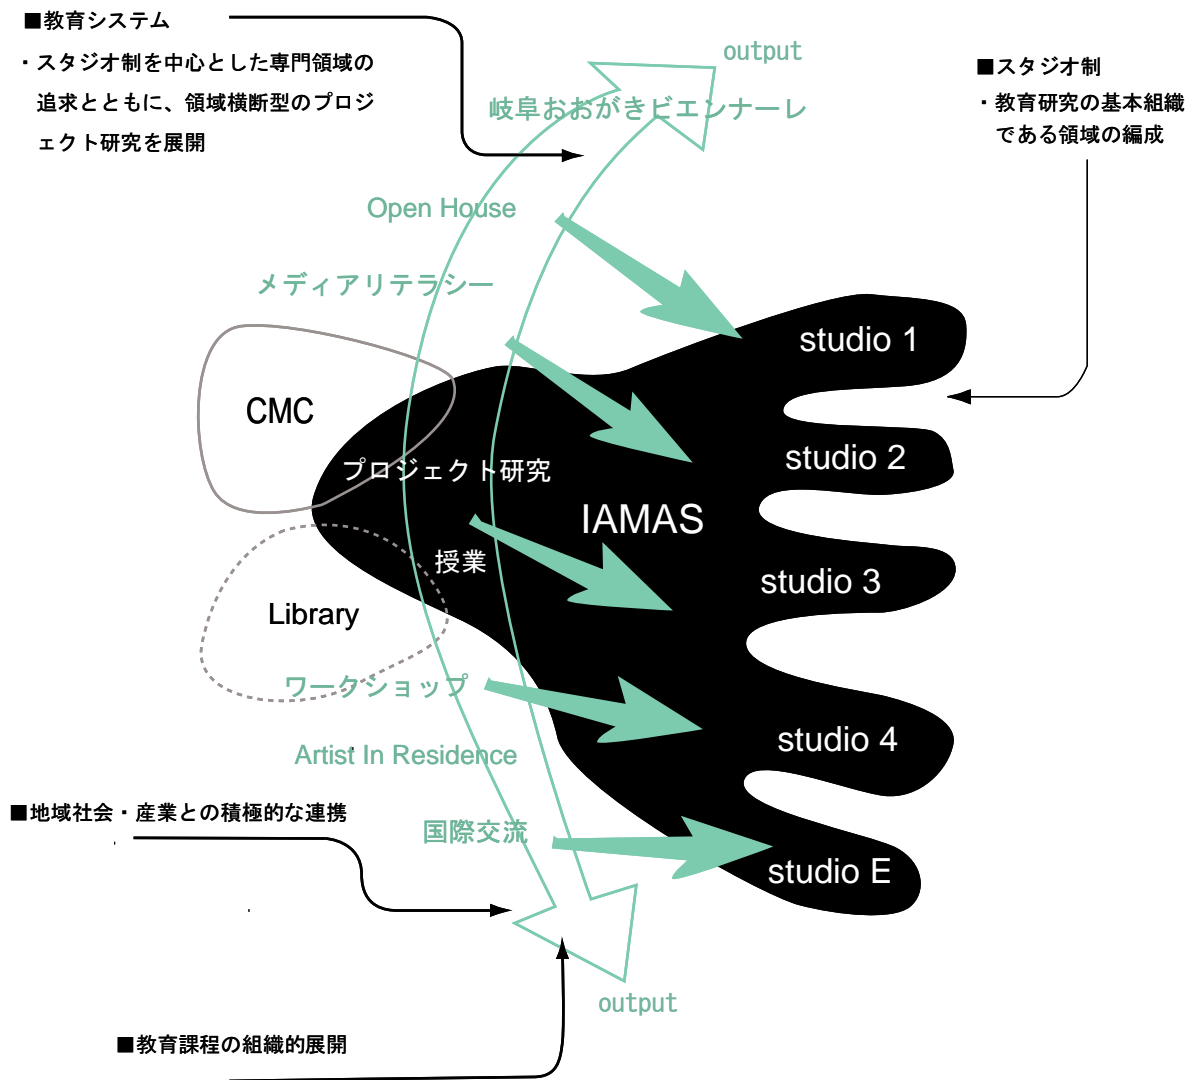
■教育システム
・スタジオ制を中心とした専門領域の追求とともに、領域横断型のプロジェクト研究を展開

output

岐阜おおがきビエンナーレ

■スタジオ制
・教育研究の基本組織である領域の編成

Open House

メディアリテラシー

studio 1

CMC

studio 2

プロジェクト研究

IAMAS

授業

studio 3

Library

ワークショップ

studio 4

Artist In Residence

■地域社会・産業との積極的な連携

国際交流

studio E

output

■教育課程の組織的展開